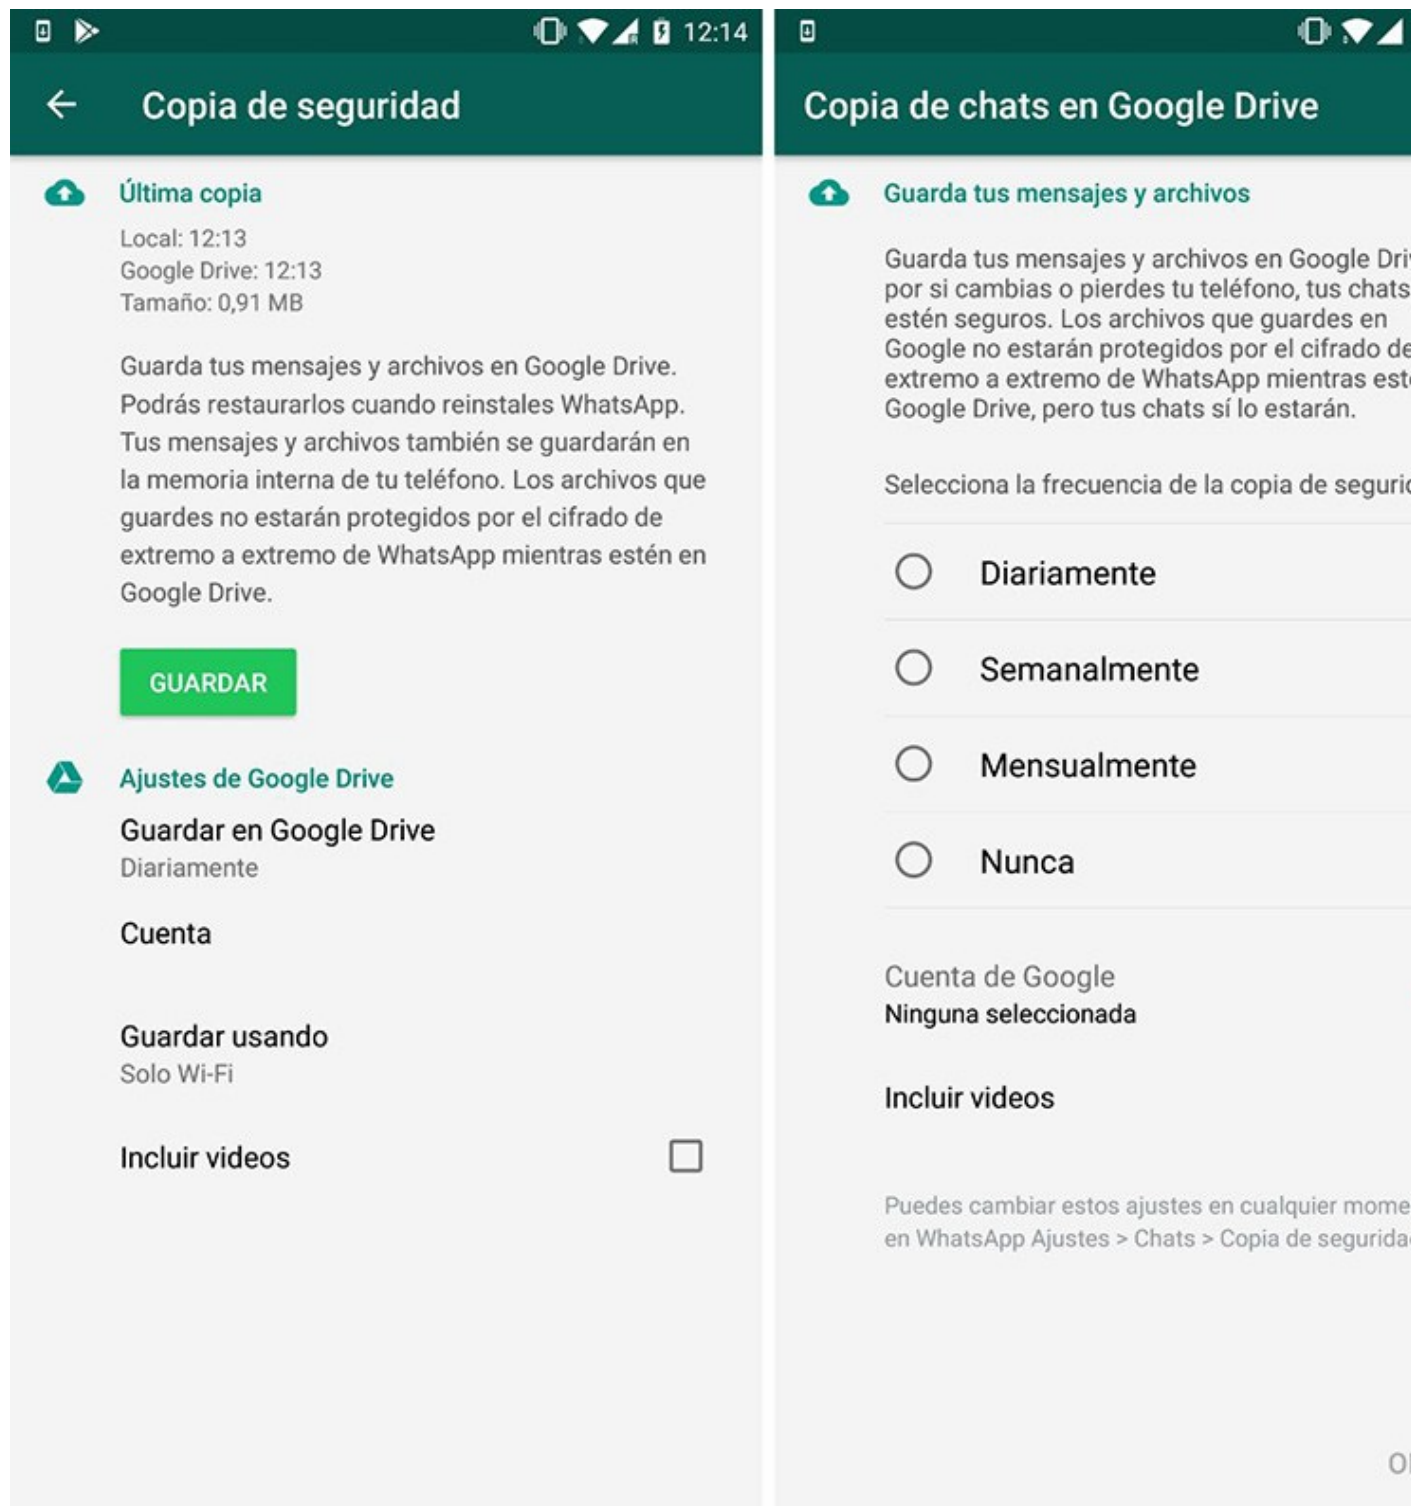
12:14

Copia de seguridad

Última copia

Local: 12:13
Google Drive: 12:13
Tamaño: 0,91 MB

Guarda tus mensajes y archivos en Google Drive. Podrás restaurarlos cuando reinstales WhatsApp. Tus mensajes y archivos también se guardarán en la memoria interna de tu teléfono. Los archivos que guardes no estarán protegidos por el cifrado de extremo a extremo de WhatsApp mientras estén en Google Drive.

GUARDAR

Ajustes de Google Drive

Guardar en Google Drive
Diariamente

Cuenta

Guardar usando
Solo Wi-Fi

Incluir videos

Copia de chats en Google Drive

Guarda tus mensajes y archivos

Guarda tus mensajes y archivos en Google Dri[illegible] por si cambias o pierdes tu teléfono, tus chats estén seguros. Los archivos que guardes en Google no estarán protegidos por el cifrado de extremo a extremo de WhatsApp mientras est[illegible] Google Drive, pero tus chats sí lo estarán.

Selecciona la frecuencia de la copia de seguri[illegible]

Diariamente

Semanalmente

Mensualmente

Nunca

Cuenta de Google
Ninguna seleccionada

Incluir videos

Puedes cambiar estos ajustes en cualquier mome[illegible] en WhatsApp Ajustes > Chats > Copia de segurida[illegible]

O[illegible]